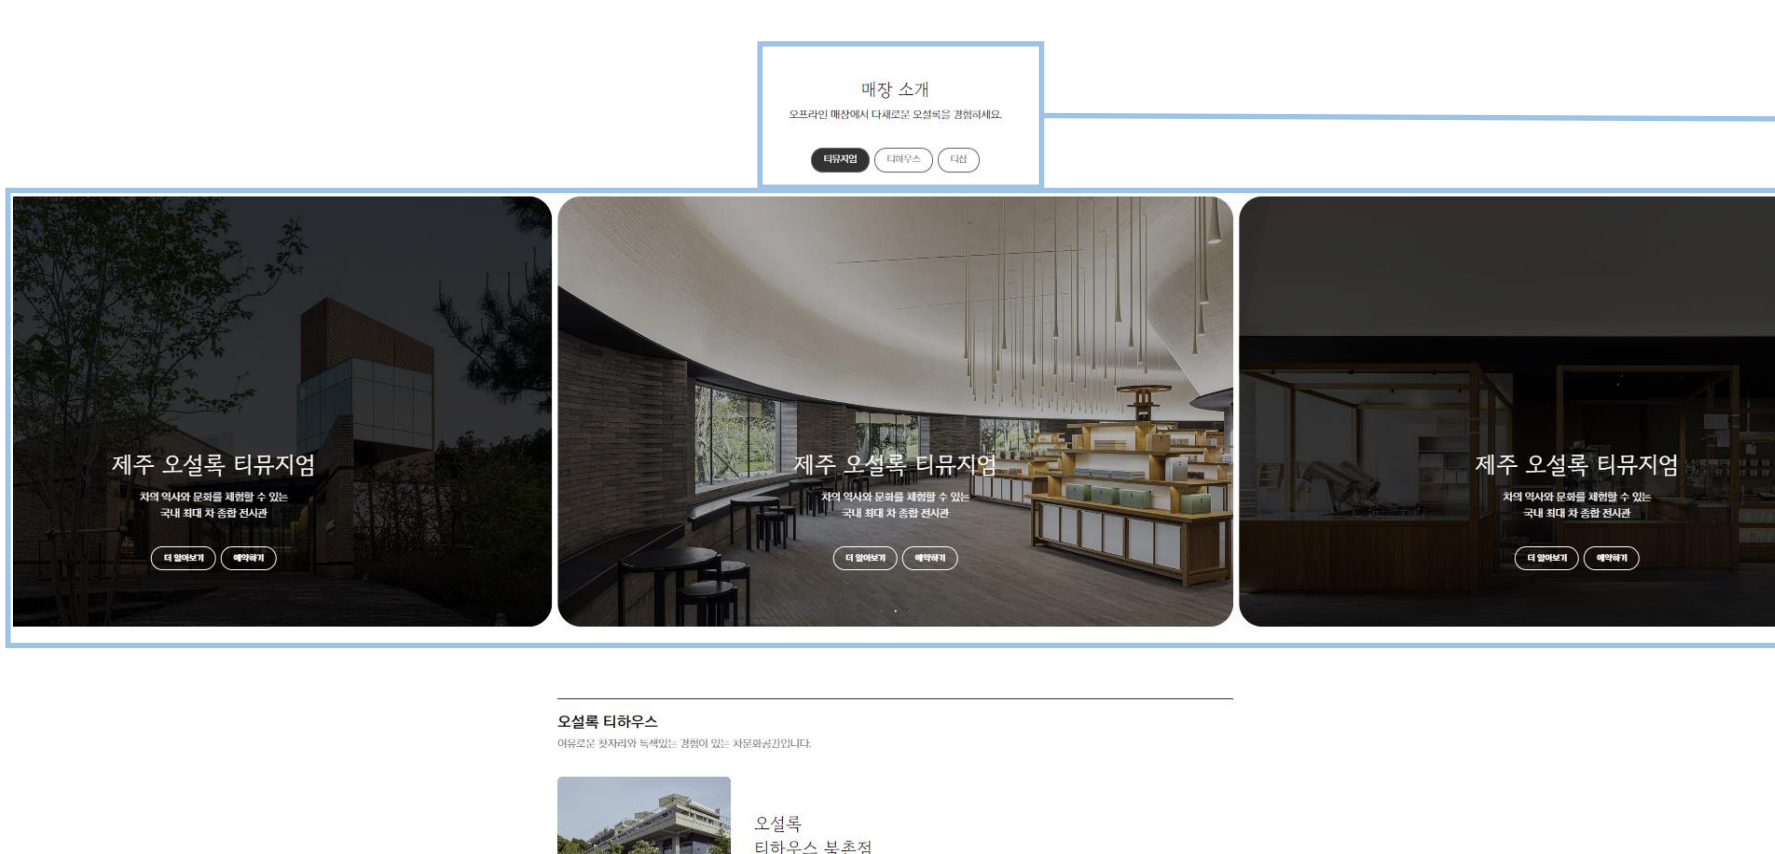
매장 소개

오프라인 매장에서 다채로운 오설록을 경험하세요.

티뮤지엄 티하우스 티샵

제주 오설록 티뮤지엄

차의 역사와 문화를 체험할 수 있는 국내 최대 차 종합 전시관

더 알아보기 예약하기

제주 오설록 티뮤지엄

차의 역사와 문화를 체험할 수 있는 국내 최대 차 종합 전시관

더 알아보기 예약하기

제주 오설록 티뮤지엄

차의 역사와 문화를 체험할 수 있는 국내 최대 차 종합 전시관

더 알아보기 예약하기

오설록 티하우스

여유로운 찻자리와 특색있는 경험이 있는 차문화공간입니다.

오설록
티하우스 북촌점